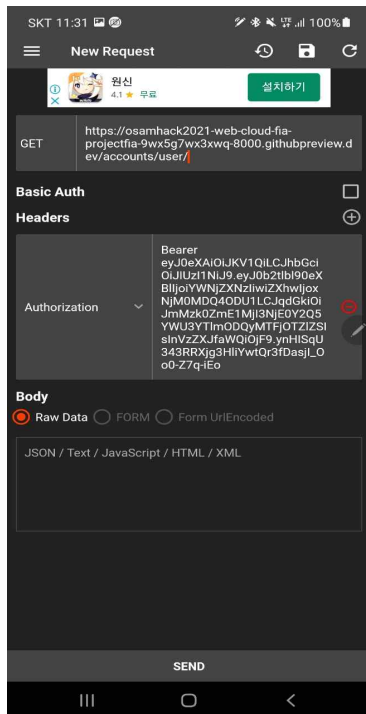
SKT 11:31

100%

New Request

원신
4.1 ★ 무료

설치하기

GET

https://osamhack2021-web-cloud-fia-projectfia-9wx5g7wx3xwq-8000.githubpreview.dev/accounts/user/

Basic Auth

Headers

Authorization

Bearer eyJ0eXAiOiJKV1QiLCJhbGciOiJIUzI1NiJ9.eyJ0b2tlbl90eXBlIjoiYWNjZXNzIiwiZXhwIjoxNjM0MDQ4ODU1LCJqdGkiOiJmMzk0ZmE1MjI3NjE0Y2Q5YWU3YTlmODQyMTFjOTZlZSIsInVzZXJfaWQiOjF9.ynHISqU343RRXjg3HliYwtQr3fDasjl_Oo0-Z7q-iEo

Body

Raw Data FORM Form UrlEncoded

JSON / Text / JavaScript / HTML / XML

SEND